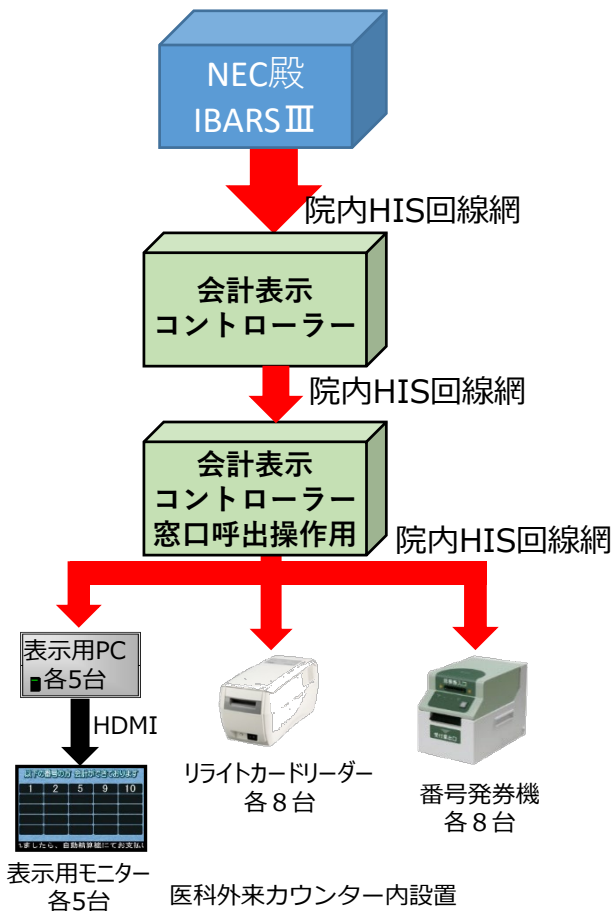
NEC殿
IBARSⅢ

院内HIS回線網

会計表示
コントローラー

院内HIS回線網

会計表示
コントローラー
窓口呼出操作用

院内HIS回線網

表示用PC
各5台

HDMI

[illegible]
1 2 5 9 10
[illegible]

表示用モニター
各5台

リライトカードリーダー
各８台

番号発券機
各８台

医科外来カウンター内設置